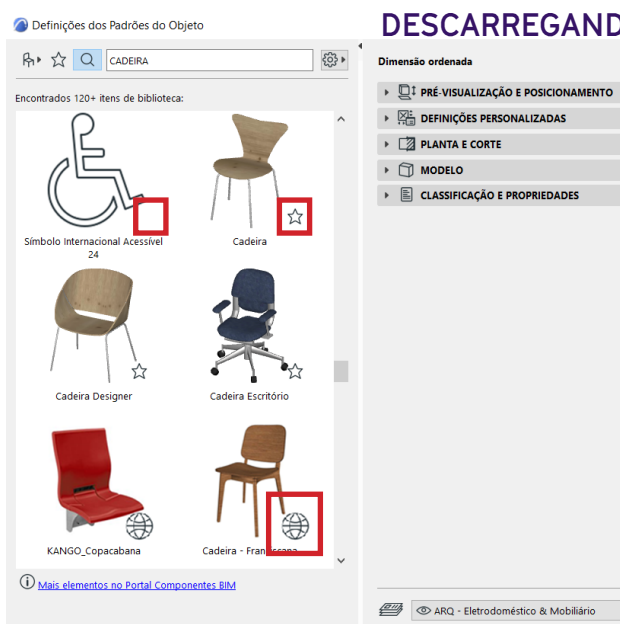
Definições dos Padrões do Objeto

DESCARREGAND

CADEIRA

Encontrados 120+ itens de biblioteca:

Símbolo Internacional Acessível 24

Cadeira

Cadeira Designer

Cadeira Escritório

KANGO_Copacabana

Cadeira - Fran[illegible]ana

Mais elementos no Portal Componentes BIM

Dimensão ordenada

PRÉ-VISUALIZAÇÃO E POSICIONAMENTO

DEFINIÇÕES PERSONALIZADAS

PLANTA E CORTE

MODELO

CLASSIFICAÇÃO E PROPRIEDADES

ARQ - Eletrodoméstico & Mobiliário